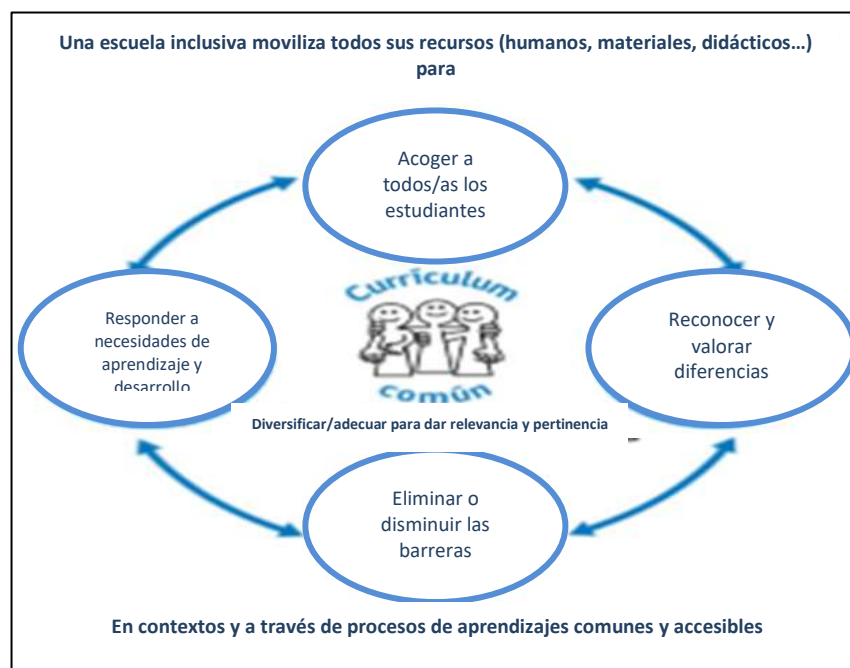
Una escuela inclusiva moviliza todos sus recursos (humanos, materiales, didácticos…) para

Acoger a todos/as los estudiantes

Curriculum común

Responder a necesidades de aprendizaje y desarrollo

Reconocer y valorar diferencias

Diversificar/adecuar para dar relevancia y pertinencia

Eliminar o disminuir las barreras

En contextos y a través de procesos de aprendizajes comunes y accesibles